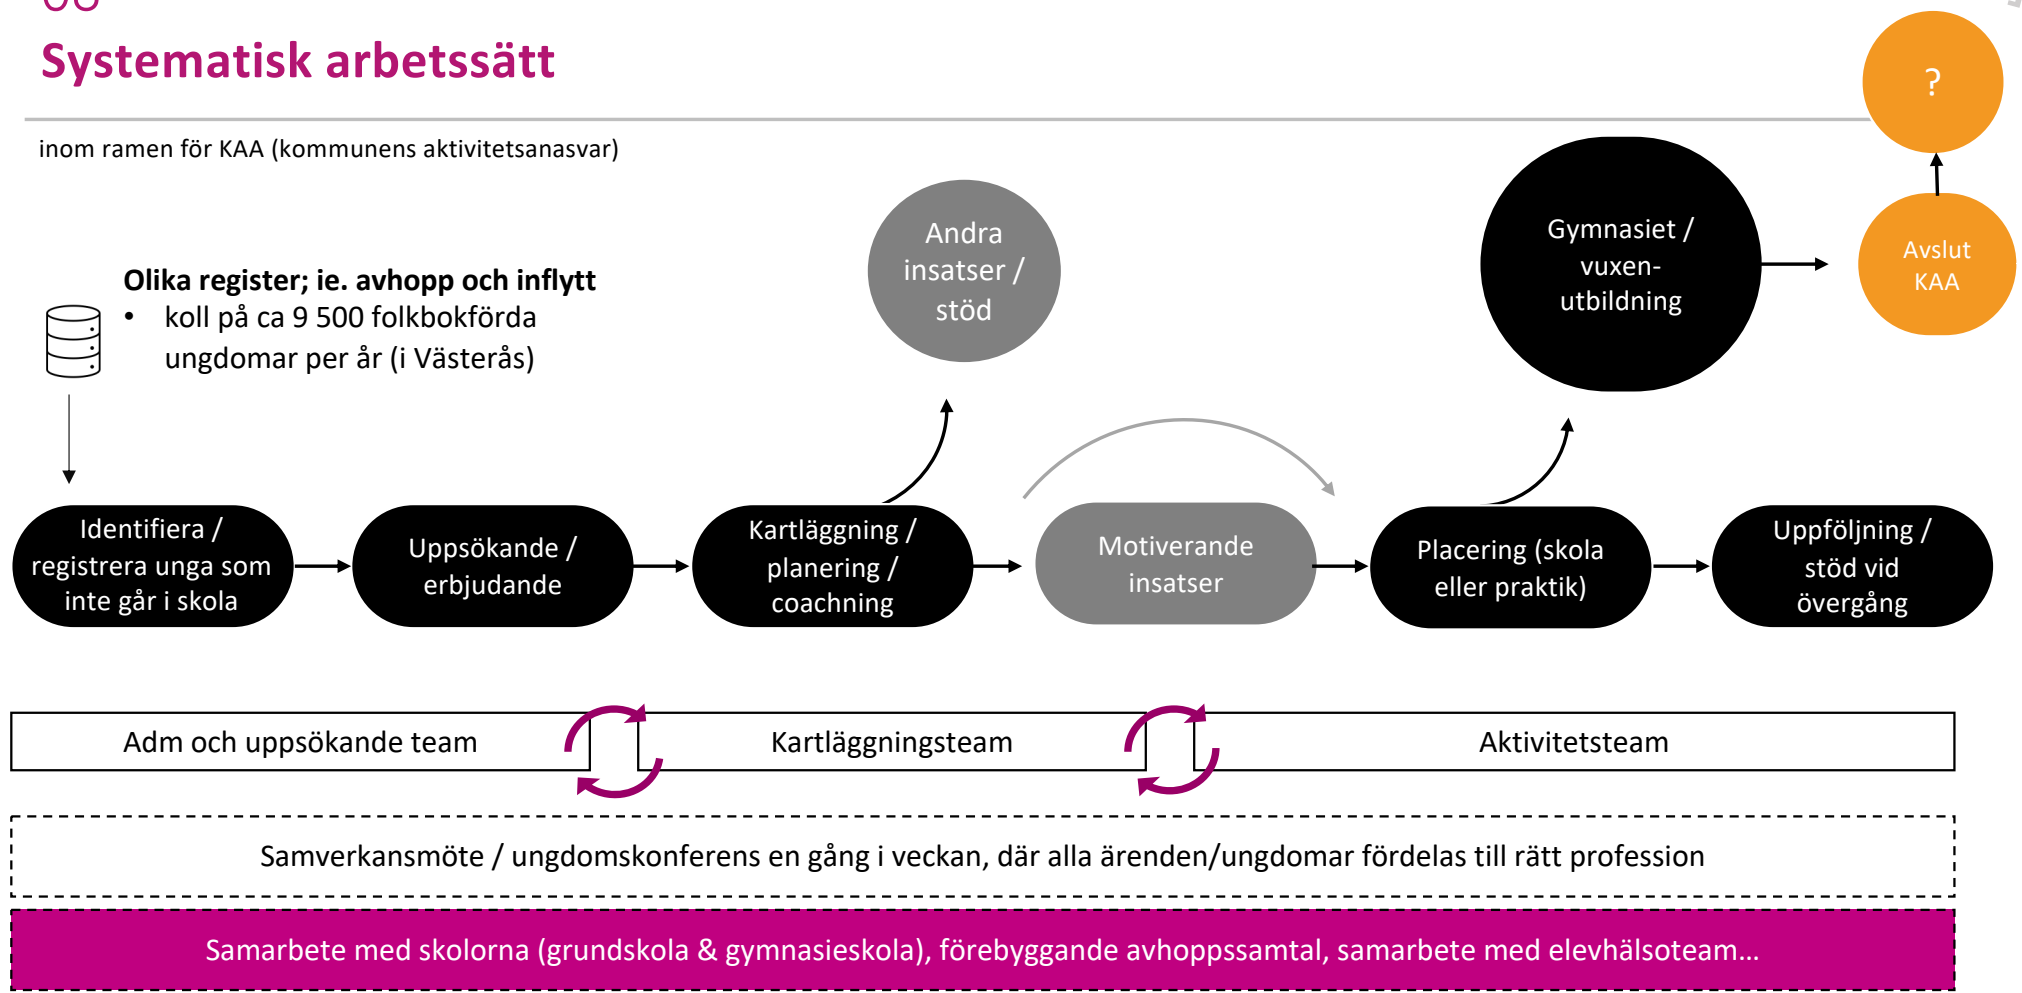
Systematisk arbetssätt

inom ramen för KAA (kommunens aktivitetsanasvar)

Olika register; ie. avhopp och inflytt
• koll på ca 9 500 folkbokförda ungdomar per år (i Västerås)

Andra insatser / stöd

Gymnasiet / vuxen-utbildning

?

Avslut KAA

Identifiera / registrera unga som inte går i skola

Uppsökande / erbjudande

Kartläggning / planering / coachning

Motiverande insatser

Placering (skola eller praktik)

Uppföljning / stöd vid övergång

Adm och uppsökande team

Kartläggningsteam

Aktivitetsteam

Samverkansmöte / ungdomskonferens en gång i veckan, där alla ärenden/ungdomar fördelas till rätt profession

Samarbete med skolorna (grundskola & gymnasieskola), förebyggande avhoppssamtal, samarbete med elevhälsoteam...